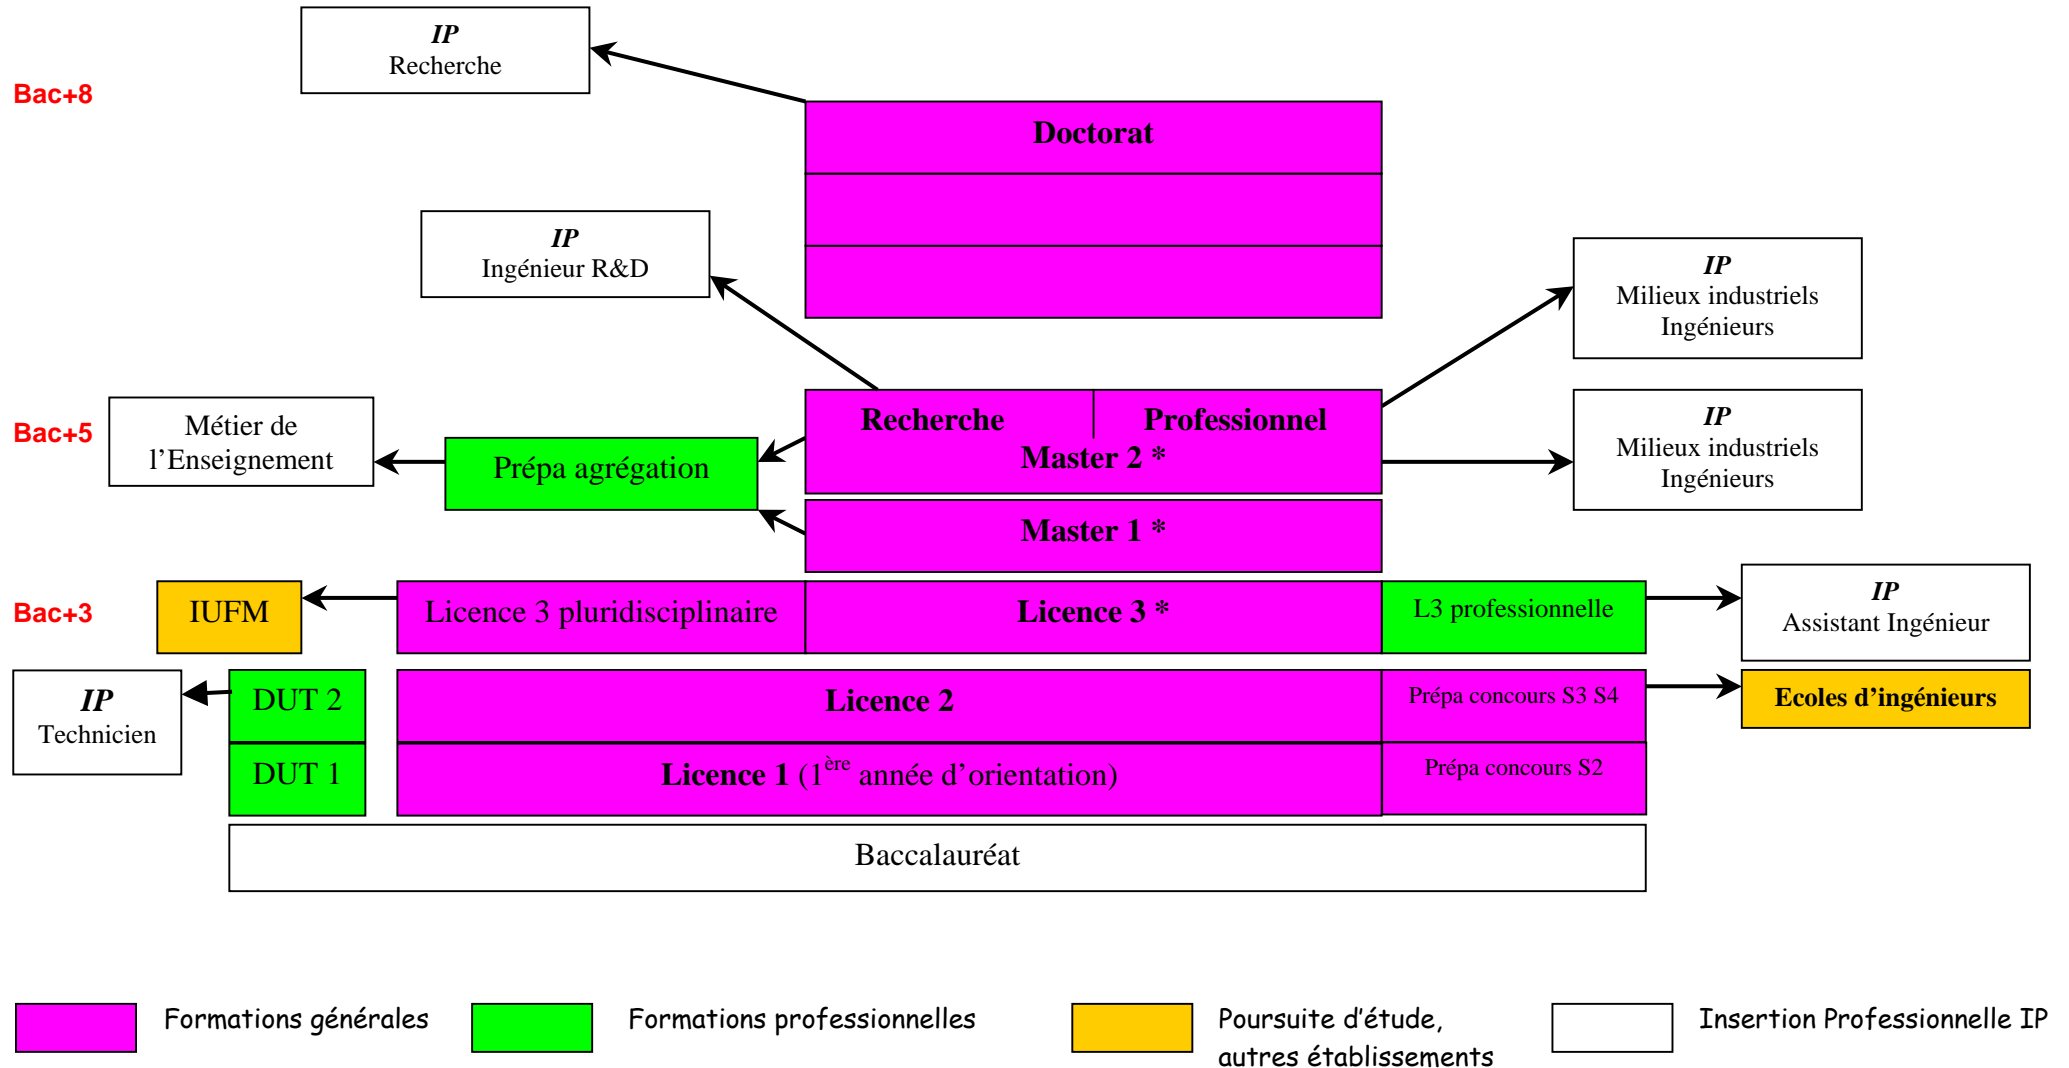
IP
Recherche

Bac+8

Doctorat

IP
Ingénieur R&D

IP
Milieux industriels
Ingénieurs

Bac+5

Métier de l'Enseignement

Prépa agrégation

Recherche | Professionnel
Master 2 *

IP
Milieux industriels
Ingénieurs

Master 1 *

Bac+3

IUFM

Licence 3 pluridisciplinaire

Licence 3 *

L3 professionnelle

IP
Assistant Ingénieur

IP
Technicien

DUT 2

DUT 1

Licence 2

Prépa concours S3 S4

Ecoles d'ingénieurs

Licence 1 (1$^{ère}$ année d'orientation)

Prépa concours S2

Baccalauréat

Formations générales

Formations professionnelles

Poursuite d'étude, autres établissements

Insertion Professionnelle IP